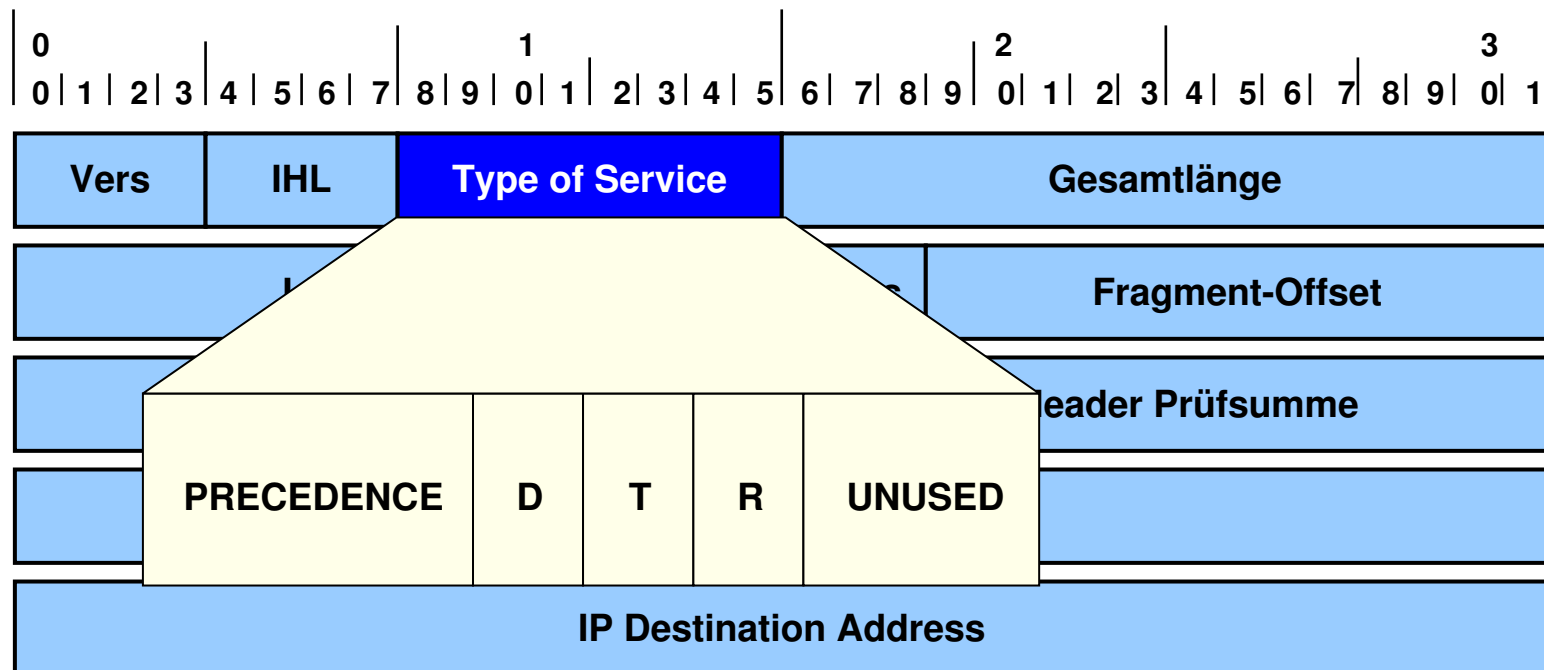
0 1 2 3
0 1 2 3 4 5 6 7 8 9 0 1 2 3 4 5 6 7 8 9 0 1 2 3 4 5 6 7 8 9 0 1

| Vers | IHL | Type of Service | Gesamtlänge |
|---|---|---|---|

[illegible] | Fragment-Offset

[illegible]eader Prüfsumme

| PRECEDENCE | D | T | R | UNUSED |
|---|---|---|---|---|

IP Destination Address